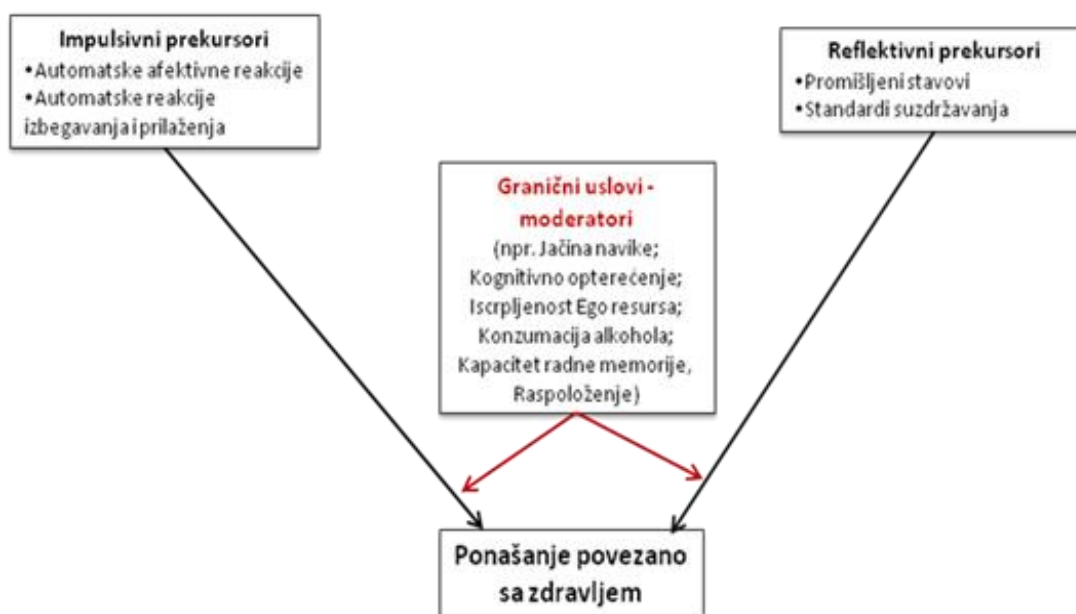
Impulsivni prekursori
•Automatske afektivne reakcije
•Automatske reakcije izbegavanja i prilaženja

Reflektivni prekursori
•Promišljeni stavovi
•Standardi suzdržavanja

Granični uslovi - moderatori
(npr. Jačina navike; Kognitivno opterećenje; Iscrpljenost Ego resursa; Konzumacija alkohola; Kapacitet radne memorije, Raspoloženje)

Ponašanje povezano sa zdravljem